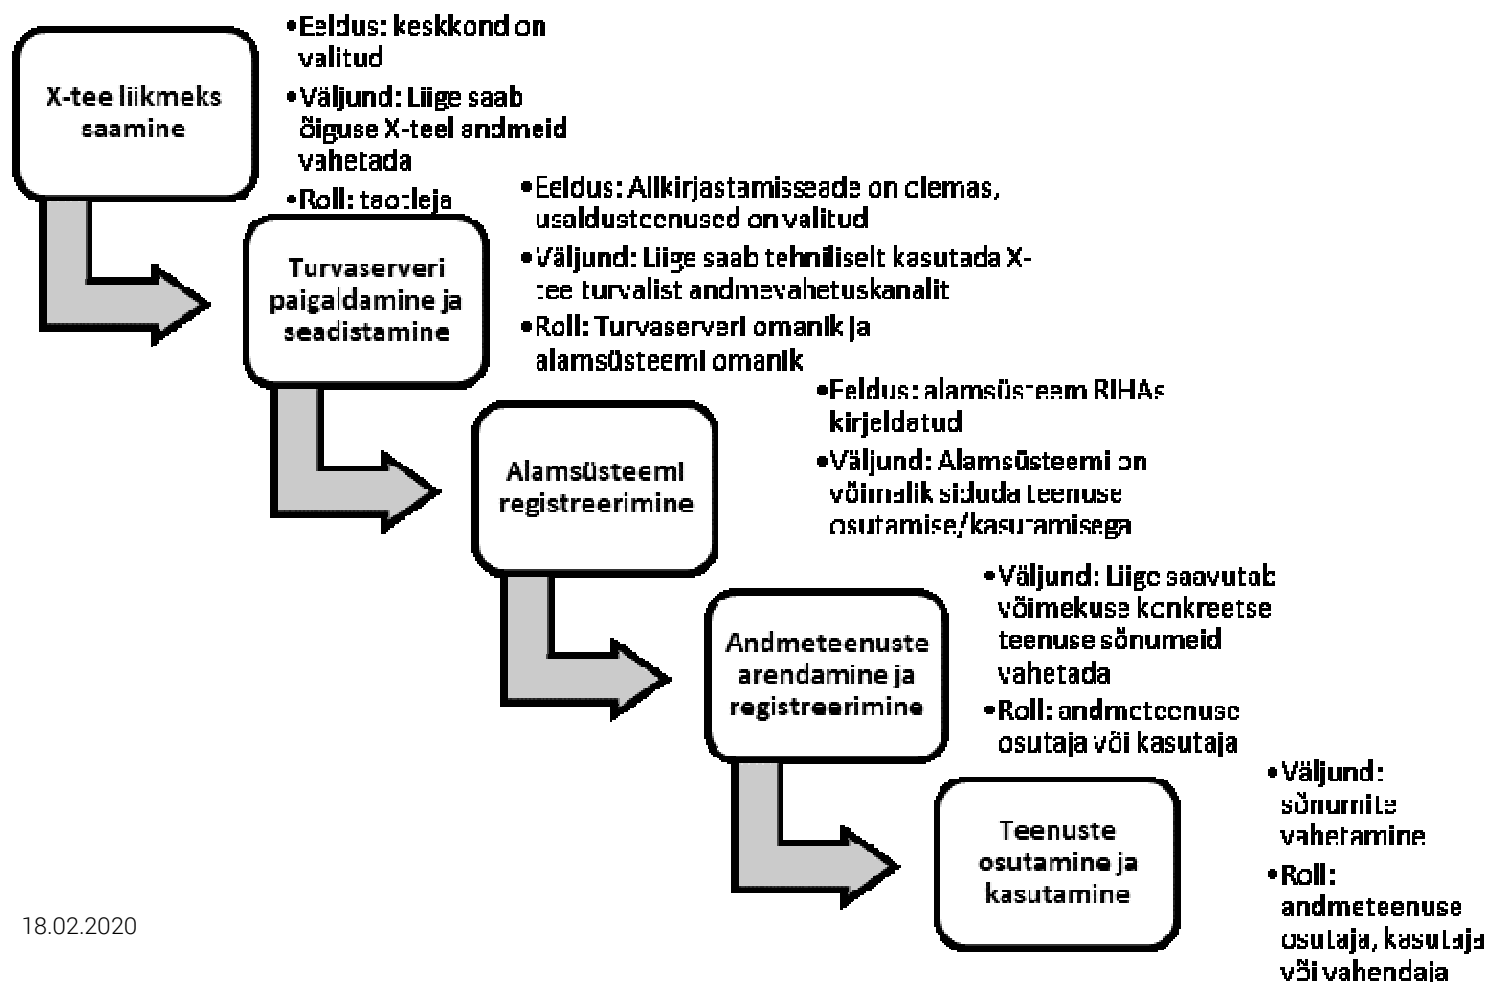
X-tee liikmeks saamine

•Eeldus: keskkond on valitud
•Väljund: Liige saab õiguse X-teel andmeid vahetada
•Roll: taotleja

Turvaserveri paigaldamine ja seadistamine

•Eeldus: Allkirjastamisseade on olemas, usaldusteenused on valitud
•Väljund: Liige saab tehniliselt kasutada X-tee turvalist andmevahetuskanalit
•Roll: Turvaserveri omanik ja alamsüsteemi omanik

Alamsüsteemi registreerimine

•Eeldus: alamsüsteem RIHAs kirjeldatud
•Väljund: Alamsüsteemi on võimalik siduda teenuse osutamise/kasutamisega

Andmeteenuste arendamine ja registreerimine

•Väljund: Liige saavutab võimekuse konkreetse teenuse sõnumeid vahetada
•Roll: andmeteenuse osutaja või kasutaja

Teenuste osutamine ja kasutamine

•Väljund: sõnumite vahetamine
•Roll: andmeteenuse osutaja, kasutaja või vahendaja

18.02.2020